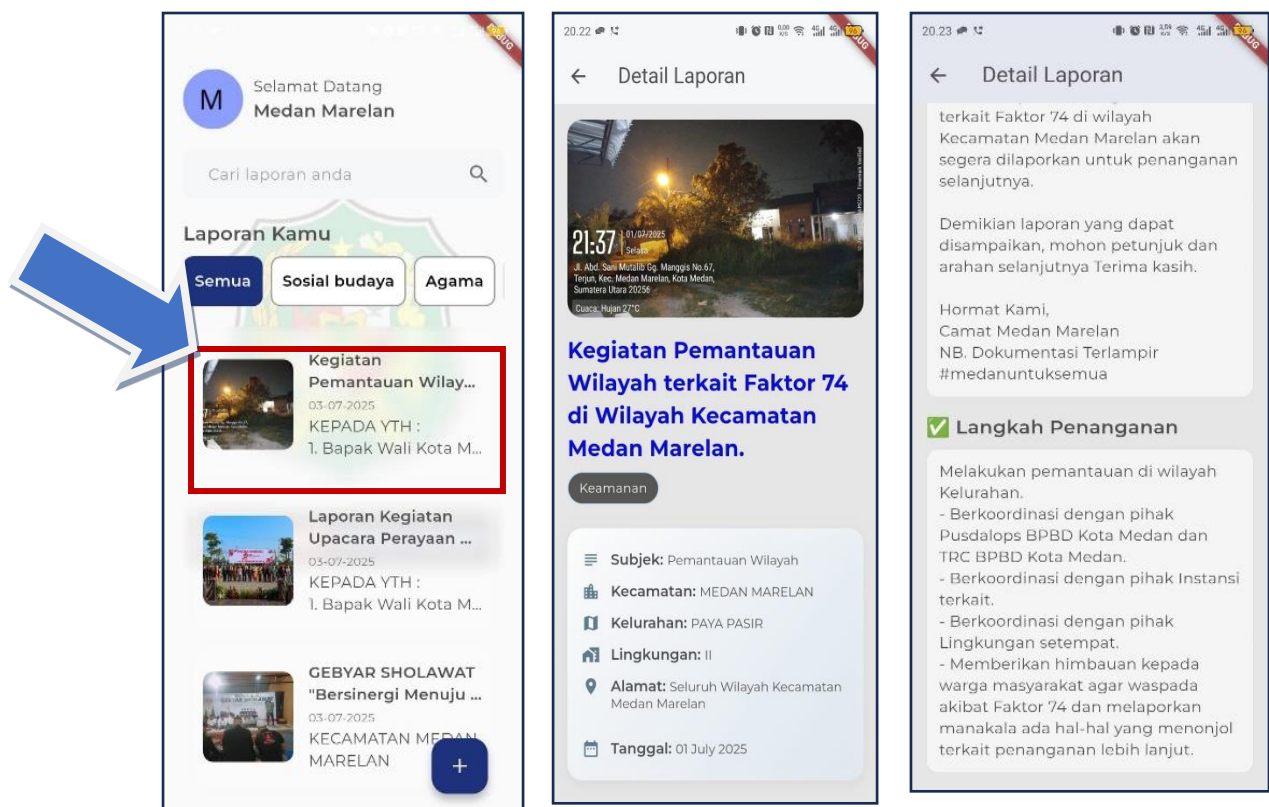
Selamat Datang
Medan Marelan

Cari laporan anda

Laporan Kamu

Semua
Sosial budaya
Agama

Kegiatan Pemantauan Wilay...
03-07-2025
KEPADA YTH :
1. Bapak Wali Kota M...

Laporan Kegiatan Upacara Perayaan ...
03-07-2025
KEPADA YTH :
1. Bapak Wali Kota M...

GEBYAR SHOLAWAT "Bersinergi Menuju ...
03-07-2025
KECAMATAN MEDAN MARELAN

+

20.22

Detail Laporan

21:37 01/07/2025 Selasa
Jl. Abd. Sani Mutalib Gg. Manggis No.67, Terjun, Kec. Medan Marelan, Kota Medan, Sumatera Utara 20256
Cuaca: Hujan 27°C

Kegiatan Pemantauan Wilayah terkait Faktor 74 di Wilayah Kecamatan Medan Marelan.

Keamanan

Subjek: Pemantauan Wilayah
Kecamatan: MEDAN MARELAN
Kelurahan: PAYA PASIR
Lingkungan: II
Alamat: Seluruh Wilayah Kecamatan Medan Marelan
Tanggal: 01 July 2025

20.23

Detail Laporan

terkait Faktor 74 di wilayah Kecamatan Medan Marelan akan segera dilaporkan untuk penanganan selanjutnya.

Demikian laporan yang dapat disampaikan, mohon petunjuk dan arahan selanjutnya Terima kasih.

Hormat Kami,
Camat Medan Marelan
NB. Dokumentasi Terlampir
#medanuntuksemua

✅ Langkah Penanganan

Melakukan pemantauan di wilayah Kelurahan.
- Berkoordinasi dengan pihak Pusdalops BPBD Kota Medan dan TRC BPBD Kota Medan.
- Berkoordinasi dengan pihak Instansi terkait.
- Berkoordinasi dengan pihak Lingkungan setempat.
- Memberikan himbauan kepada warga masyarakat agar waspada akibat Faktor 74 dan melaporkan manakala ada hal-hal yang menonjol terkait penanganan lebih lanjut.